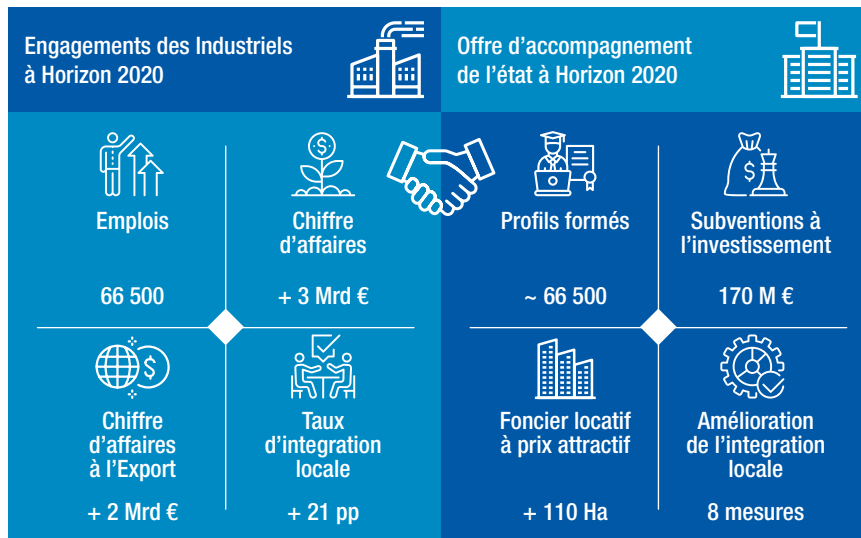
Engagements des Industriels à Horizon 2020

Emplois

66 500

Chiffre d'affaires

+ 3 Mrd €

Chiffre d'affaires à l'Export

+ 2 Mrd €

Taux d'integration locale

+ 21 pp

Offre d'accompagnement de l'état à Horizon 2020

Profils formés

~ 66 500

Subventions à l'investissement

170 M €

Foncier locatif à prix attractif

+ 110 Ha

Amélioration de l'integration locale

8 mesures